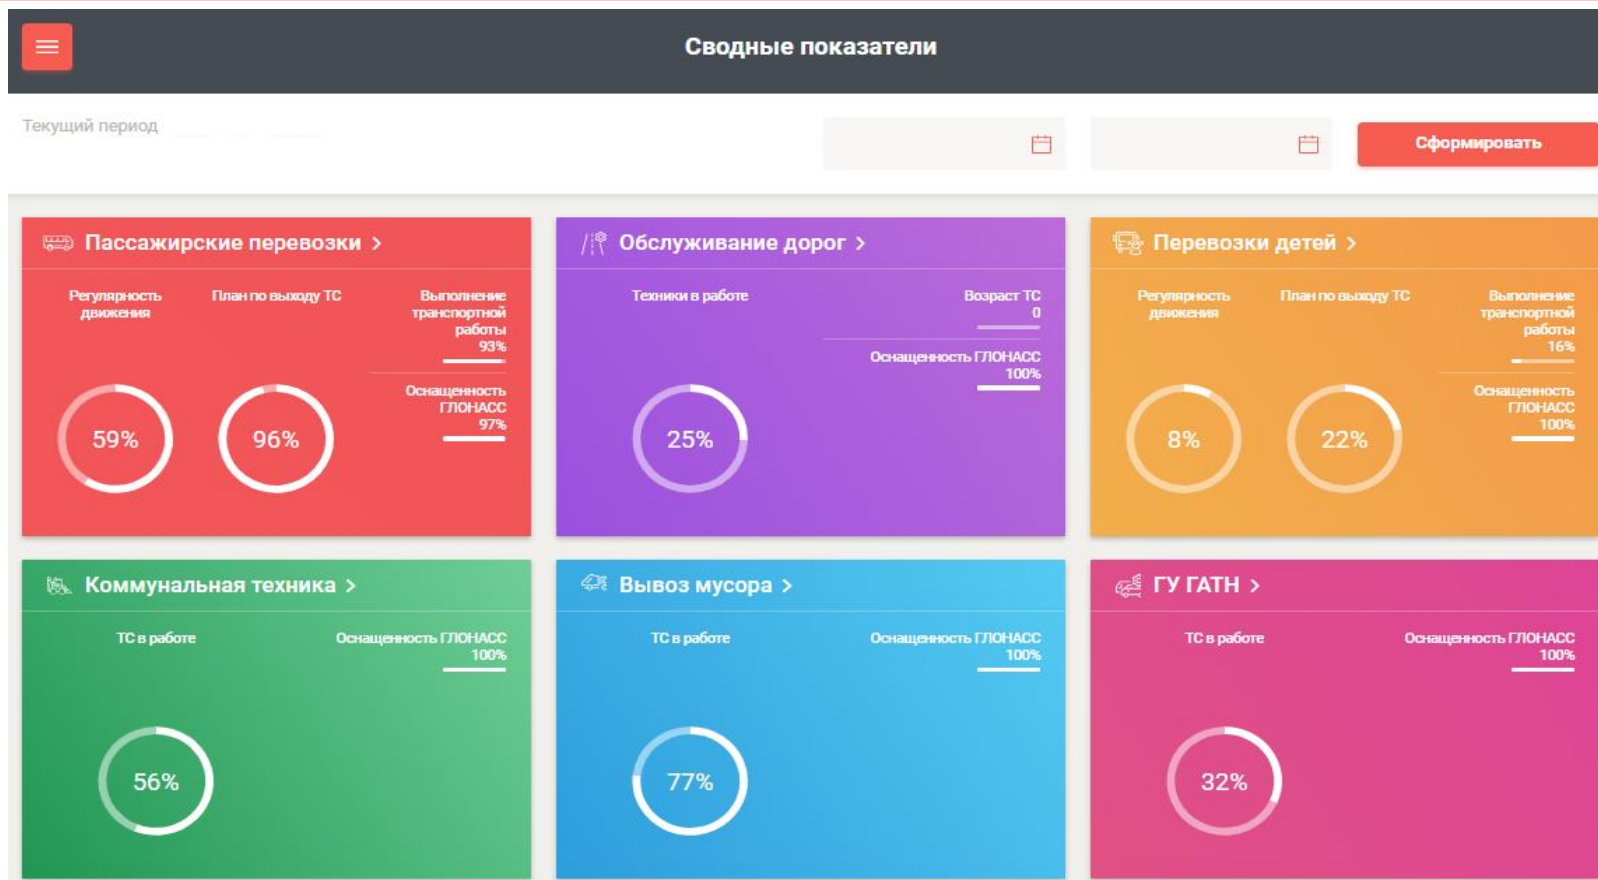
Сводные показатели

Текущий период

Сформировать

Пассажирские перевозки >

Регулярность движения

План по выходу ТС

Выполнение транспортной работы 93%

Оснащенность ГЛОНАСС 97%

59%

96%

Обслуживание дорог >

Техники в работе

Возраст ТС 0

Оснащенность ГЛОНАСС 100%

25%

Перевозки детей >

Регулярность движения

План по выходу ТС

Выполнение транспортной работы 16%

Оснащенность ГЛОНАСС 100%

8%

22%

Коммунальная техника >

ТС в работе

Оснащенность ГЛОНАСС 100%

56%

Вывоз мусора >

ТС в работе

Оснащенность ГЛОНАСС 100%

77%

ГУ ГАТН >

ТС в работе

Оснащенность ГЛОНАСС 100%

32%